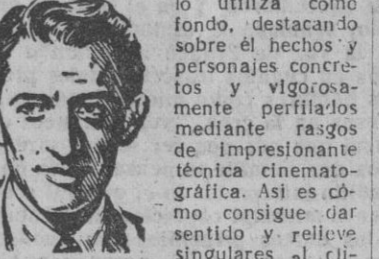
lo utiliza como fondo, destacando sobre él hechos y personajes concretos y vigorosamente perfilados mediante rasgos de impresionante técnica cinematográfica. Así es cómo consigue dar sentido y relieve singulares al cli-